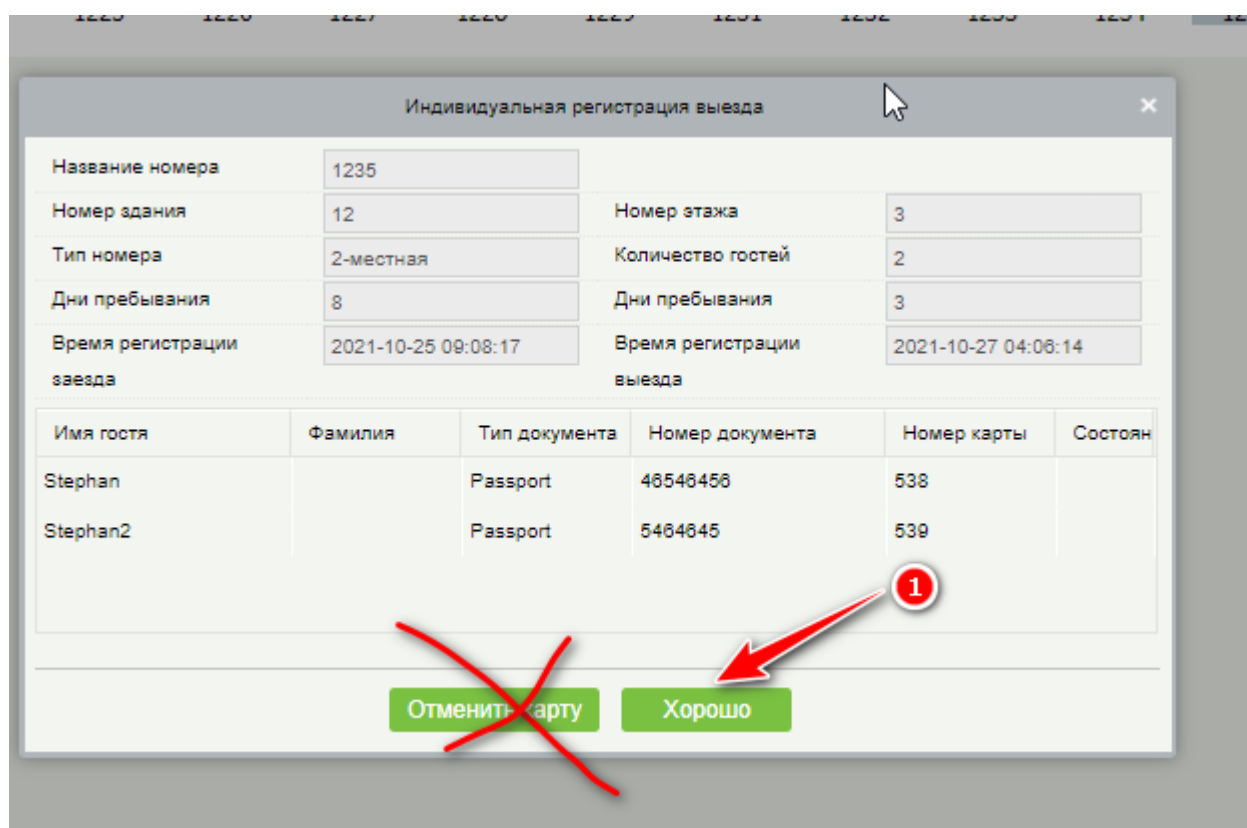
Индивидуальная регистрация выезда

×

| Название номера | 1235 | | |
|---|---|---|---|
| Номер здания | 12 | Номер этажа | 3 |
| Тип номера | 2-местная | Количество гостей | 2 |
| Дни пребывания | 8 | Дни пребывания | 3 |
| Время регистрации заезда | 2021-10-25 09:08:17 | Время регистрации выезда | 2021-10-27 04:06:14 |

| Имя гостя | Фамилия | Тип документа | Номер документа | Номер карты | Состоян |
|---|---|---|---|---|---|
| Stephan | | Passport | 46546456 | 538 | |
| Stephan2 | | Passport | 5464645 | 539 | |

1

Отменить карту

Хорошо